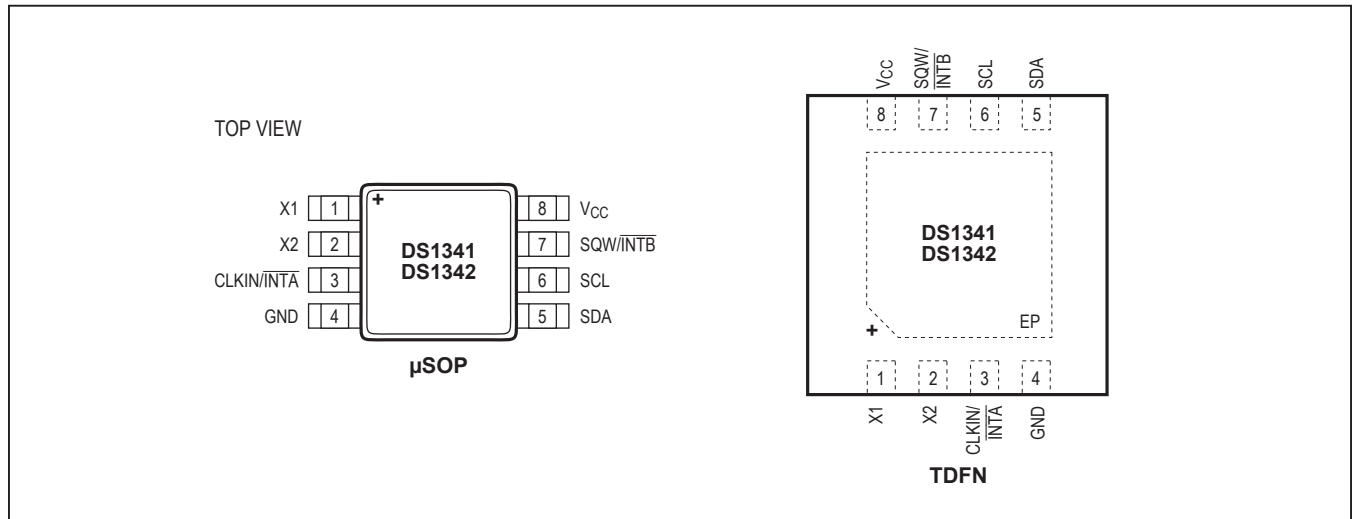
TOP VIEW

X1 1
X2 2
CLKIN/$\overline{INTA}$ 3
GND 4

+

DS1341
DS1342

8 $V_{CC}$
7 SQW/$\overline{INTB}$
6 SCL
5 SDA

µSOP

$V_{CC}$ SQW/$\overline{INTB}$ SCL SDA

8 7 6 5

DS1341
DS1342

EP

+

1 2 3 4

X1 X2 CLKIN/$\overline{INTA}$ GND

TDFN